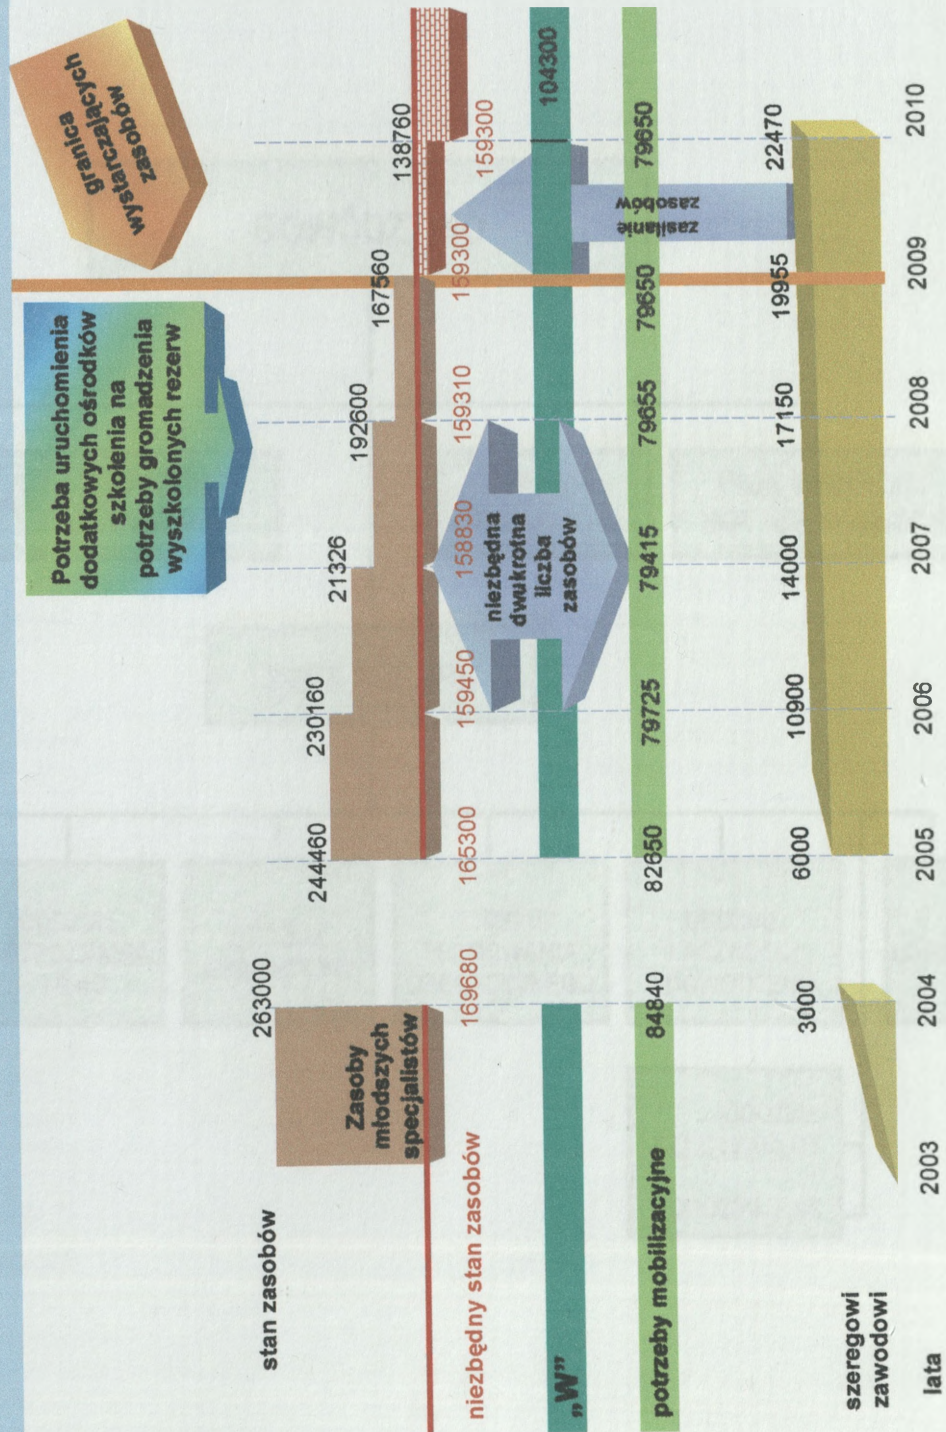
granica wystarczających zasobów

Potrzeba uruchomienia dodatkowych ośrodków szkolenia na potrzeby gromadzenia wyszkolonych rezerw

stan zasobów

263000

Zasoby młodszych specjalistów

244460

230160

21326

192600

167560

138760

niezbędny stan zasobów

169680

165300

159450

158830

159310

159300

159300

niezbędna dwukrotna liczba zasobów

„W"

104300

zasilanie zasobów

potrzeby mobilizacyjne

84840

82650

79725

79415

79655

79650

79650

szeregowi zawodowi

3000

6000

10900

14000

17150

19955

22470

lata

2003

2004

2005

2006

2007

2008

2009

2010